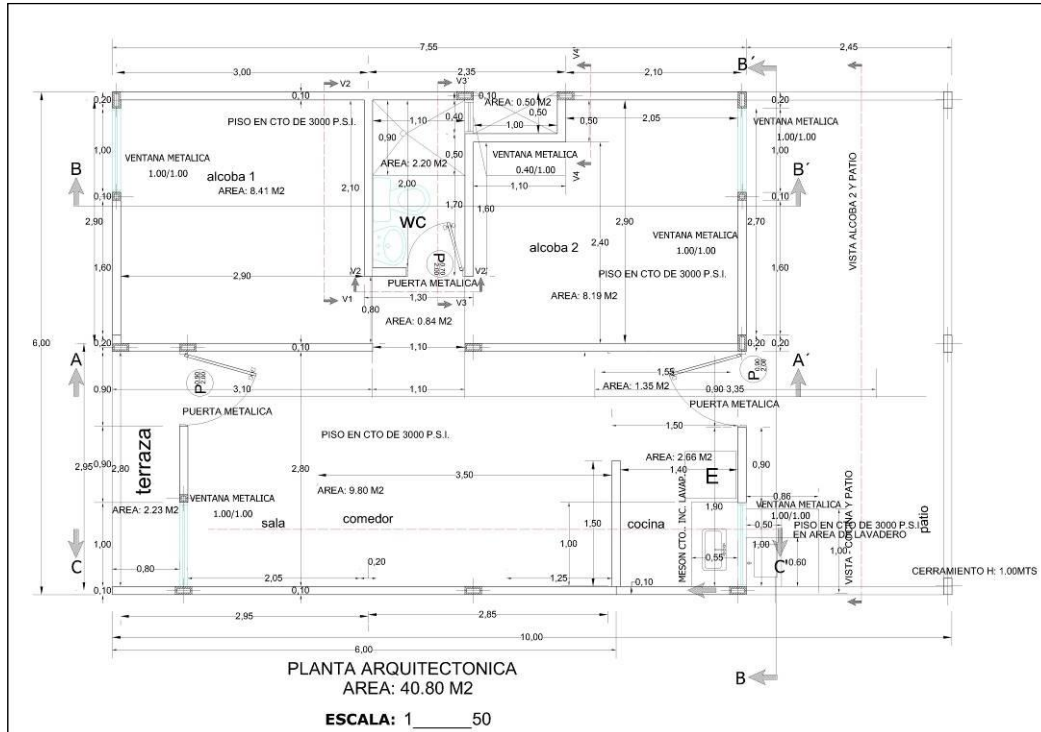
7,55
2,45
3,00
2,35
2,10
V2
V3'
V4'
B´
0,20
0,10
0,10
AREA: 0.50 M2
0,20
PISO EN CTO DE 3000 P.S.I.
1,10
0,40
0,50
VENTANA METALICA
0,90
1,00
0,50
2,05
1.00/1.00
1,00
VENTANA METALICA
AREA: 2.20 M2
0,50
VENTANA METALICA
1,00
1.00/1.00
0.40/1.00
V4
B
alcoba 1
2,00
B´
AREA: 8.41 M2
2,10
1,10
0,10
0,10
1,70
1,60
2,90
WC
2,90
VENTANA METALICA
2,70
2,40
alcoba 2
1.00/1.00
1,60
2,90
V2
V2
PISO EN CTO DE 3000 P.S.I.
1,60
PUERTA METALICA
VISTA ALCOBA 2 Y PATIO
V1
1,30
V3
AREA: 8.19 M2
0,80
AREA: 0.84 M2
6,00
0,20
0,10
1,10
0,20
0,20
A
A´
1,55
0,90
3,10
1,10
AREA: 1.35 M2
0,90 3,35
PUERTA METALICA
PUERTA METALICA
1,50
PISO EN CTO DE 3000 P.S.I.
terraza
AREA: 2.66 M2
2,95
0,90
2,80
2,80
3,50
1,40
0,90
E
VENTANA METALICA
AREA: 9.80 M2
0,86
VENTANA METALICA
AREA: 2.23 M2
1,90
1.00/1.00
1.00/1.00
sala
comedor
0,50
PISO EN CTO DE 3000 P.S.I.
1,50
cocina
EN AREA DE LAVADERO
patio
1,00
1,00
MESON CTO. INC. LAVAP.
1,00
VISTA COCINA Y PATIO
C
0,55
C
0,60
0,80
0,20
CERRAMIENTO H: 1.00MTS
2,05
1,25
0,10
0,10
0,10
2,95
2,85
6,00
10,00
PLANTA ARQUITECTONICA
AREA: 40.80 M2
B
ESCALA: 1_____50